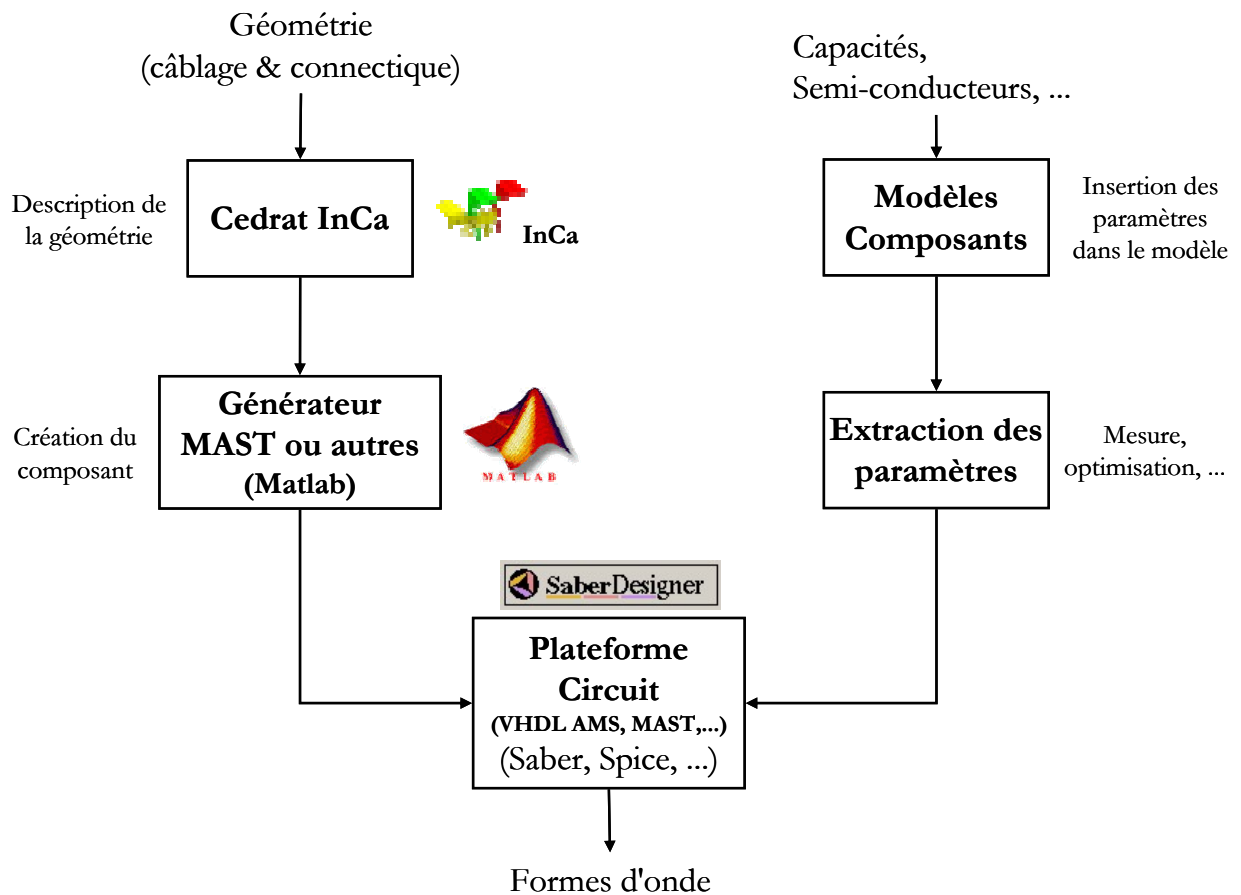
Géométrie
(câblage & connectique)

Capacités,
Semi-conducteurs, ...

Description de la géométrie

Cedrat InCa

InCa

Modèles Composants

Insertion des paramètres dans le modèle

Création du composant

Générateur MAST ou autres (Matlab)

MATLAB

Extraction des paramètres

Mesure, optimisation, ...

SaberDesigner

Plateforme Circuit
(VHDL AMS, MAST,...)
(Saber, Spice, ...)

Formes d'onde